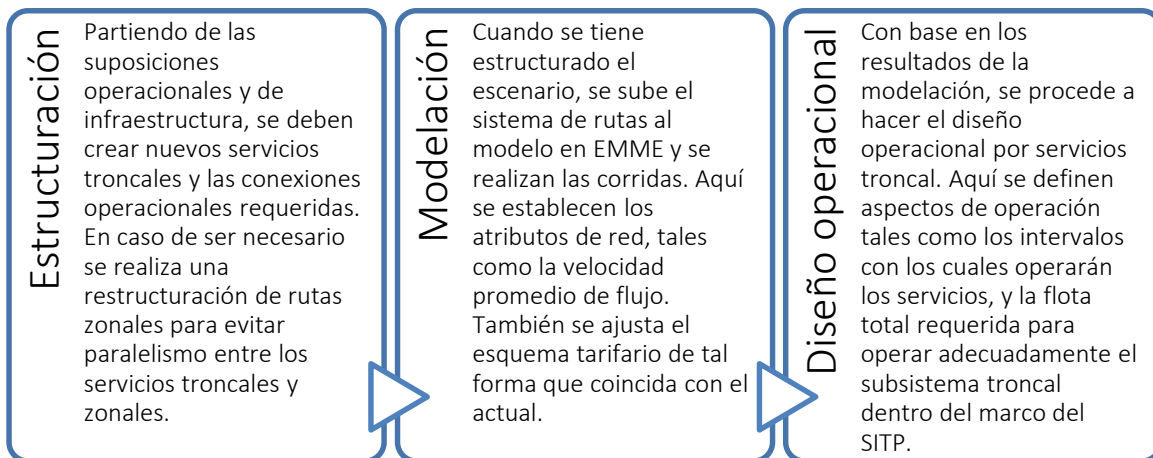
Estructuración

Partiendo de las suposiciones operacionales y de infraestructura, se deben crear nuevos servicios troncales y las conexiones operacionales requeridas. En caso de ser necesario se realiza una restructuración de rutas zonales para evitar paralelismo entre los servicios troncales y zonales.

Modelación

Cuando se tiene estructurado el escenario, se sube el sistema de rutas al modelo en EMME y se realizan las corridas. Aquí se establecen los atributos de red, tales como la velocidad promedio de flujo. También se ajusta el esquema tarifario de tal forma que coincida con el actual.

Diseño operacional

Con base en los resultados de la modelación, se procede a hacer el diseño operacional por servicios troncal. Aquí se definen aspectos de operación tales como los intervalos con los cuales operarán los servicios, y la flota total requerida para operar adecuadamente el subsistema troncal dentro del marco del SITP.